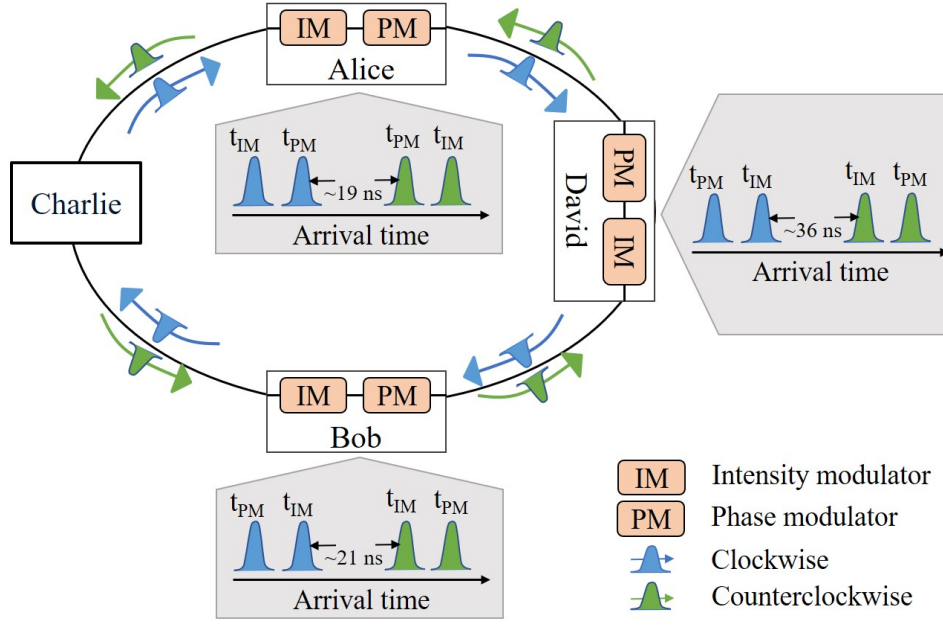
IM PM

Alice

$t_{IM}$ $t_{PM}$ $t_{PM}$ $t_{IM}$

~19 ns

Arrival time

Charlie

David

PM

IM

$t_{PM}$ $t_{IM}$ $t_{IM}$ $t_{PM}$

~36 ns

Arrival time

IM PM

Bob

$t_{PM}$ $t_{IM}$ $t_{IM}$ $t_{PM}$

~21 ns

Arrival time

IM Intensity modulator

PM Phase modulator

Clockwise

Counterclockwise